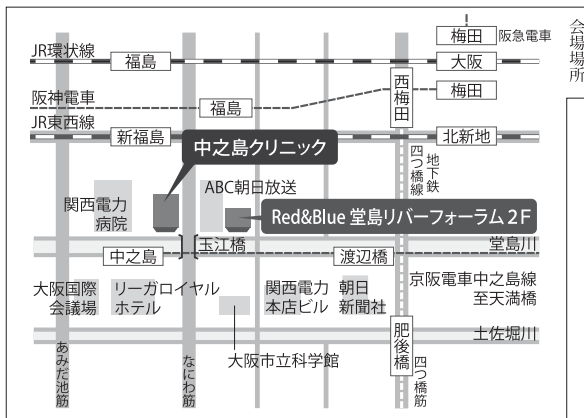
梅田 阪急電車

JR環状線

福島

大阪

西梅田

阪神電車

福島

梅田

JR東西線

新福島

北新地

中之島クリニック

四つ橋線

地下鉄

関西電力病院

ABC朝日放送

Red&Blue 堂島リバーフォーラム 2F

中之島

玉江橋

渡辺橋

堂島川

大阪国際会議場

リーガロイヤルホテル

関西電力本店ビル

朝日新聞社

京阪電車中之島線

至天満橋

肥後橋

土佐堀川

大阪市立科学館

あみだ池筋

なにわ筋

四つ橋筋

会場所